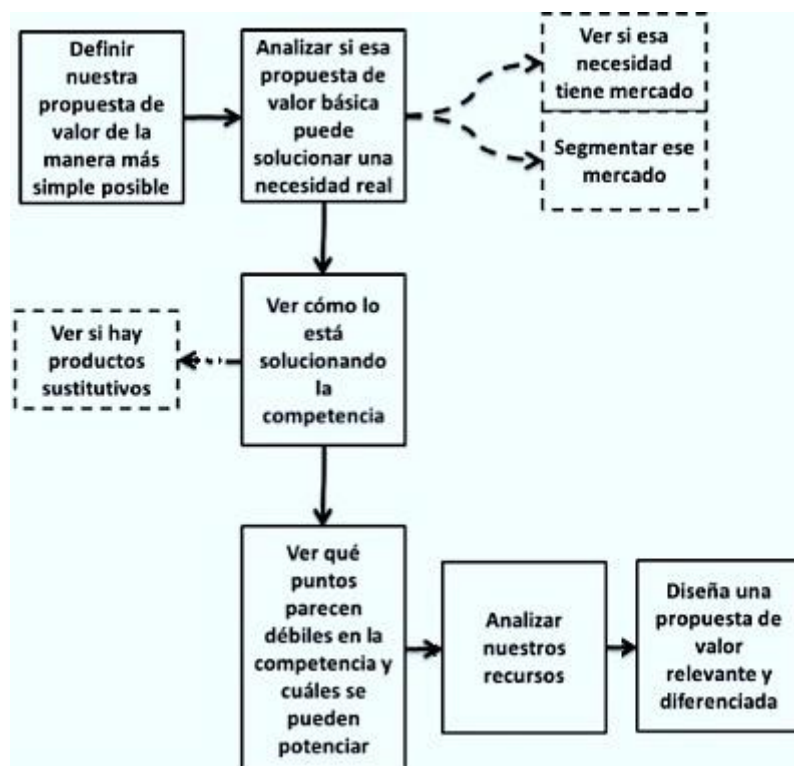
Definir nuestra propuesta de valor de la manera más simple posible

Analizar si esa propuesta de valor básica puede solucionar una necesidad real

Ver si esa necesidad tiene mercado

Segmentar ese mercado

Ver si hay productos sustitutivos

Ver cómo lo está solucionando la competencia

Ver qué puntos parecen débiles en la competencia y cuáles se pueden potenciar

Analizar nuestros recursos

Diseña una propuesta de valor relevante y diferenciada